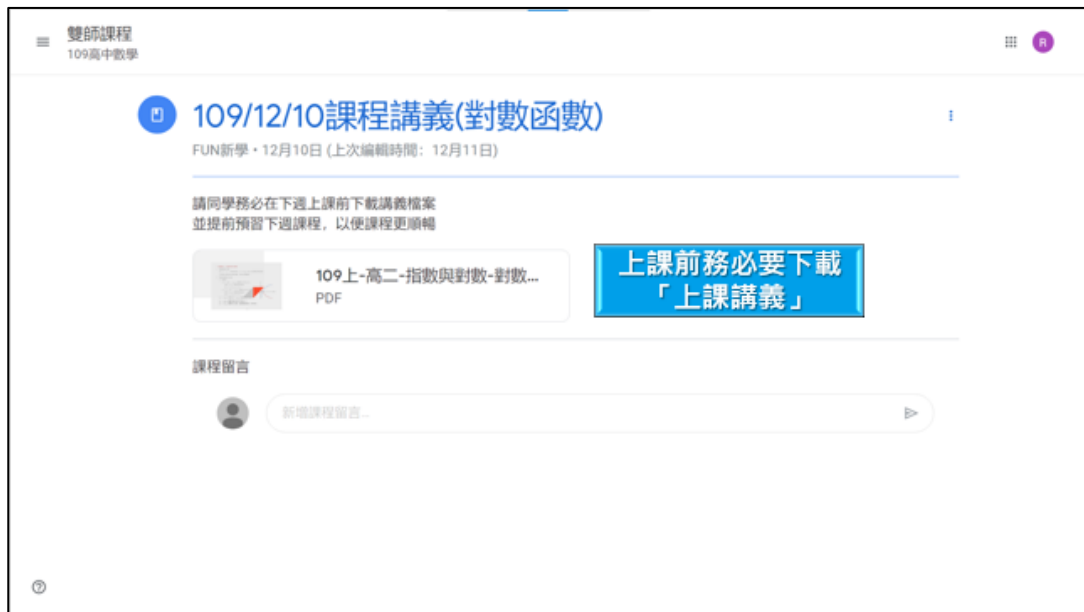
雙師課程
109高中數學

R

109/12/10課程講義(對數函數)

FUN新學 • 12月10日 (上次編輯時間：12月11日)

請同學務必在下週上課前下載講義檔案
並提前預習下週課程，以便課程更順暢

109上-高二-指數與對數-對數...
PDF

上課前務必要下載
「上課講義」

課程留言

新增課程留言...